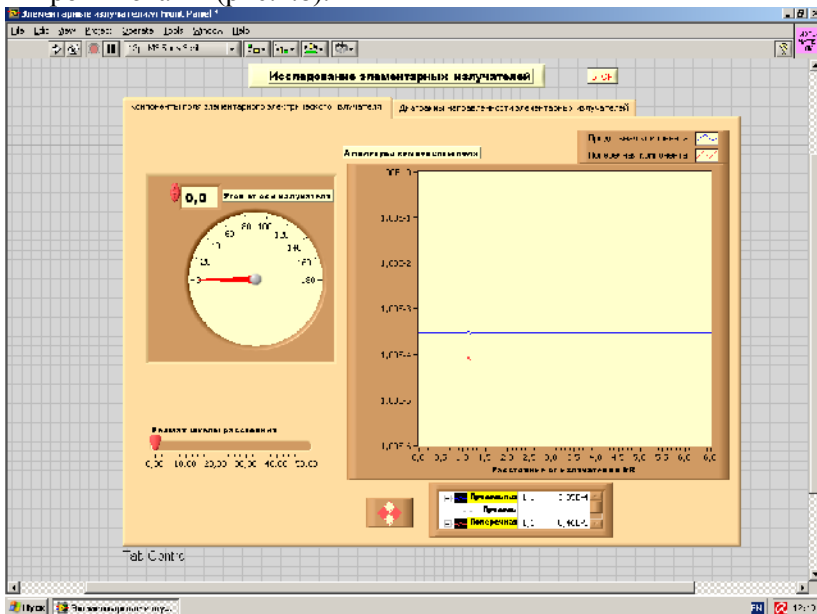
Элементарные излучатели.vi Front Panel *

File Edit View Project Operate Tools Window Help

Исследование элементарных излучателей

Компоненты поля элементарного электрического излучателя

Диаграммы направленности элементарных излучателей

Амплитуды компонент поля

Продольная компонента

Поперечная компонента

0,0

Угол от оси излучателя

0

30

60

90

120

150

180

Размер шкалы расстояния

0,00

10,00

20,00

30,00

40,00

50,00

1,0E-1

1,0E-2

1,0E-3

1,0E-4

1,0E-5

1,0E-6

0,0 0,5 1,0 1,5 2,0 2,5 3,0 3,5 4,0 4,5 5,0 5,5 6,0

Расстояние от излучателя kR

Продольная

Поперечная

Tab Control

Пуск

Элементарные излу...

EN